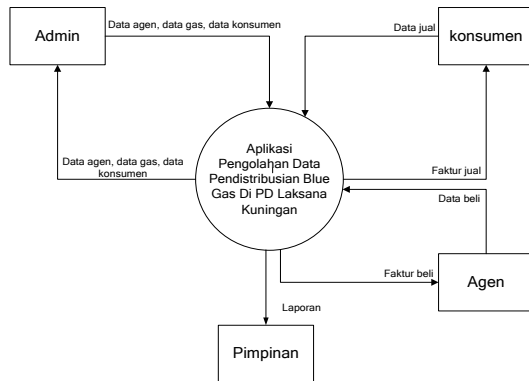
Admin

Data agen, data gas, data konsumen

Data jual

konsumen

Aplikasi Pengolahan Data Pendistribusian Blue Gas Di PD Laksana Kuningan

Data agen, data gas, data konsumen

Faktur jual

Data beli

Faktur beli

Agen

Laporan

Pimpinan